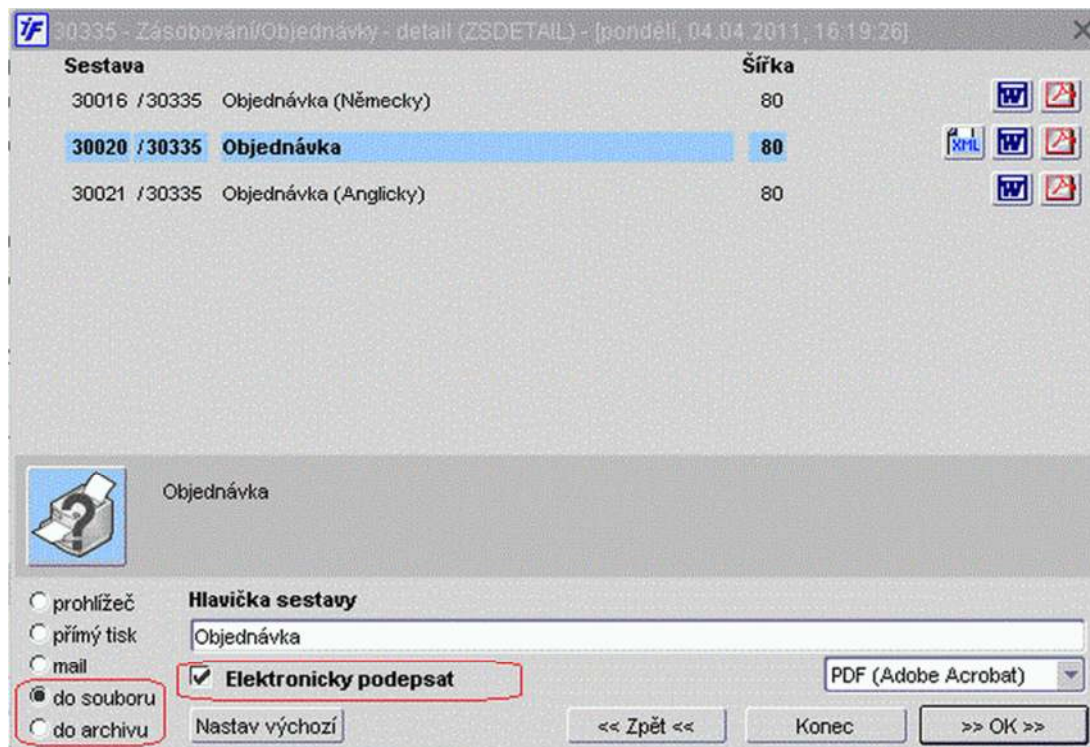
30335 - Zásobování/Objednávky - detail (ZSDETAIL) - [pondělí, 04.04.2011, 16:19:26]

| Sestava | | Šířka |
|---|---|---|
| 30016 /30335 | Objednávka (Německy) | 80 |
| 30020 /30335 | Objednávka | 80 |
| 30021 /30335 | Objednávka (Anglicky) | 80 |

XML W W W

Objednávka

prohlížeč
přímý tisk
mail
do souboru
do archivu

Hlavička sestavy
Objednávka
Elektronicky podepsat
PDF (Adobe Acrobat)
Nastav výchozí
<< Zpět <<
Konec
>> OK >>